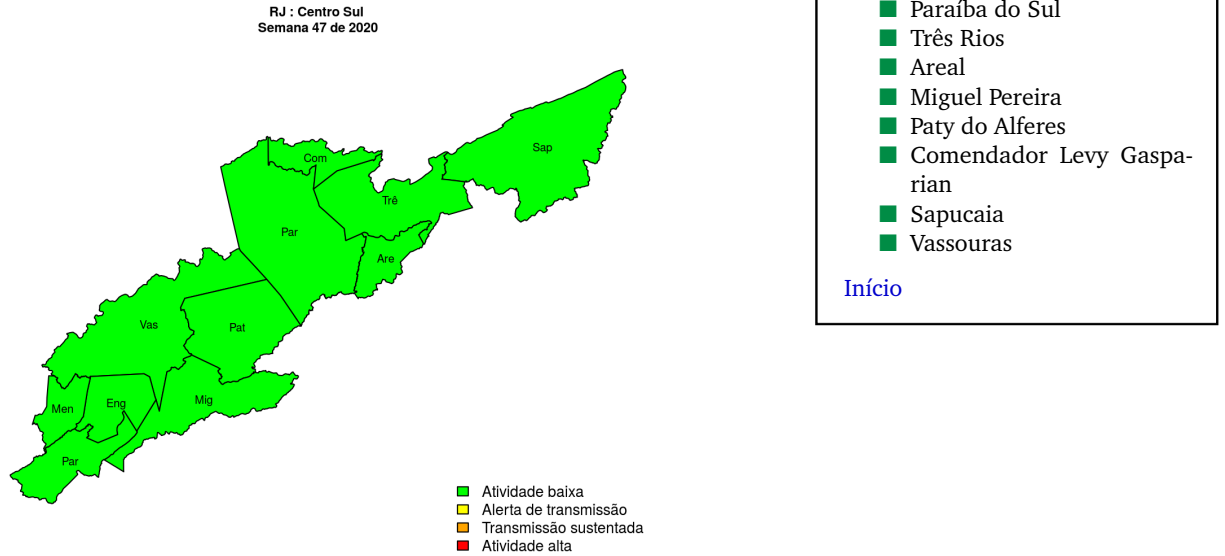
RJ : Centro Sul
Semana 47 de 2020

Com
Sap
Trê
Par
Are
Vas
Pat
Men
Eng
Mig
Par

Atividade baixa
Alerta de transmissão
Transmissão sustentada
Atividade alta

Paraíba do Sul
Três Rios
Areal
Miguel Pereira
Paty do Alferes
Comendador Levy Gasparian
Sapucaia
Vassouras

Início